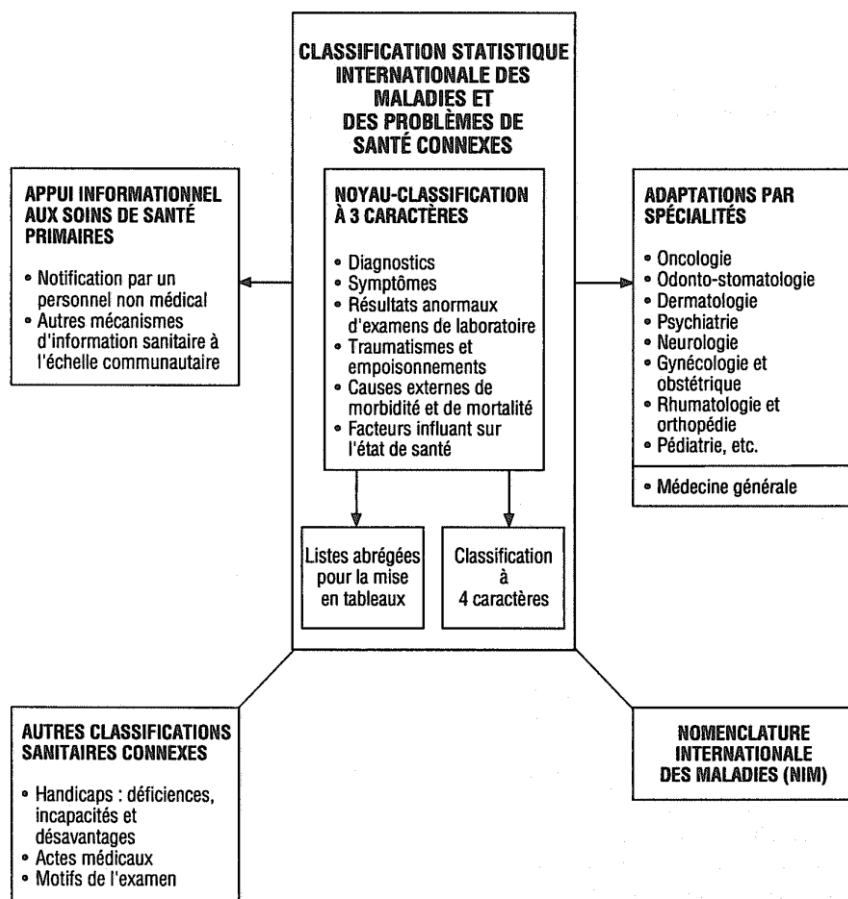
CLASSIFICATION STATISTIQUE INTERNATIONALE DES MALADIES ET DES PROBLÈMES DE SANTÉ CONNEXES

APPUI INFORMATIONNEL AUX SOINS DE SANTÉ PRIMAIRES

• Notification par un personnel non médical
• Autres mécanismes d'information sanitaire à l'échelle communautaire

NOYAU-CLASSIFICATION À 3 CARACTÈRES

• Diagnostics
• Symptômes
• Résultats anormaux d'examens de laboratoire
• Traumatismes et empoisonnements
• Causes externes de morbidité et de mortalité
• Facteurs influant sur l'état de santé

ADAPTATIONS PAR SPÉCIALITÉS

• Oncologie
• Odonto-stomatologie
• Dermatologie
• Psychiatrie
• Neurologie
• Gynécologie et obstétrique
• Rhumatologie et orthopédie
• Pédiatrie, etc.

• Médecine générale

Listes abrégées pour la mise en tableaux

Classification à 4 caractères

AUTRES CLASSIFICATIONS SANITAIRES CONNEXES

• Handicaps : déficiences, incapacités et désavantages
• Actes médicaux
• Motifs de l'examen

NOMENCLATURE INTERNATIONALE DES MALADIES (NIM)